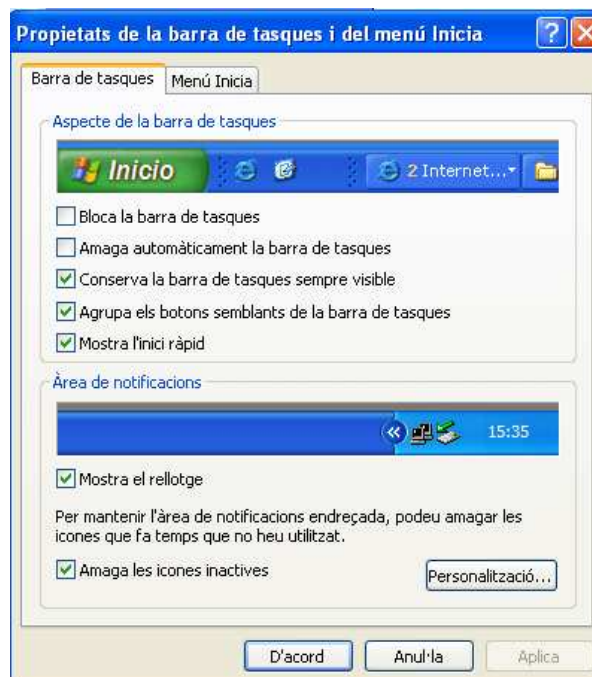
Propietats de la barra de tasques i del menú Inicia

Barra de tasques | Menú Inicia

Aspecte de la barra de tasques

Inicio | 2 Internet...

Bloca la barra de tasques

Amaga automàticament la barra de tasques

Conserva la barra de tasques sempre visible

Agrupa els botons semblants de la barra de tasques

Mostra l'inici ràpid

Àrea de notificacions

15:35

Mostra el rellotge

Per mantenir l'àrea de notificacions endreçada, podeu amagar les icones que fa temps que no heu utilitzat.

Amaga les icones inactives

Personalització...

D'acord | Anul·la | Aplica